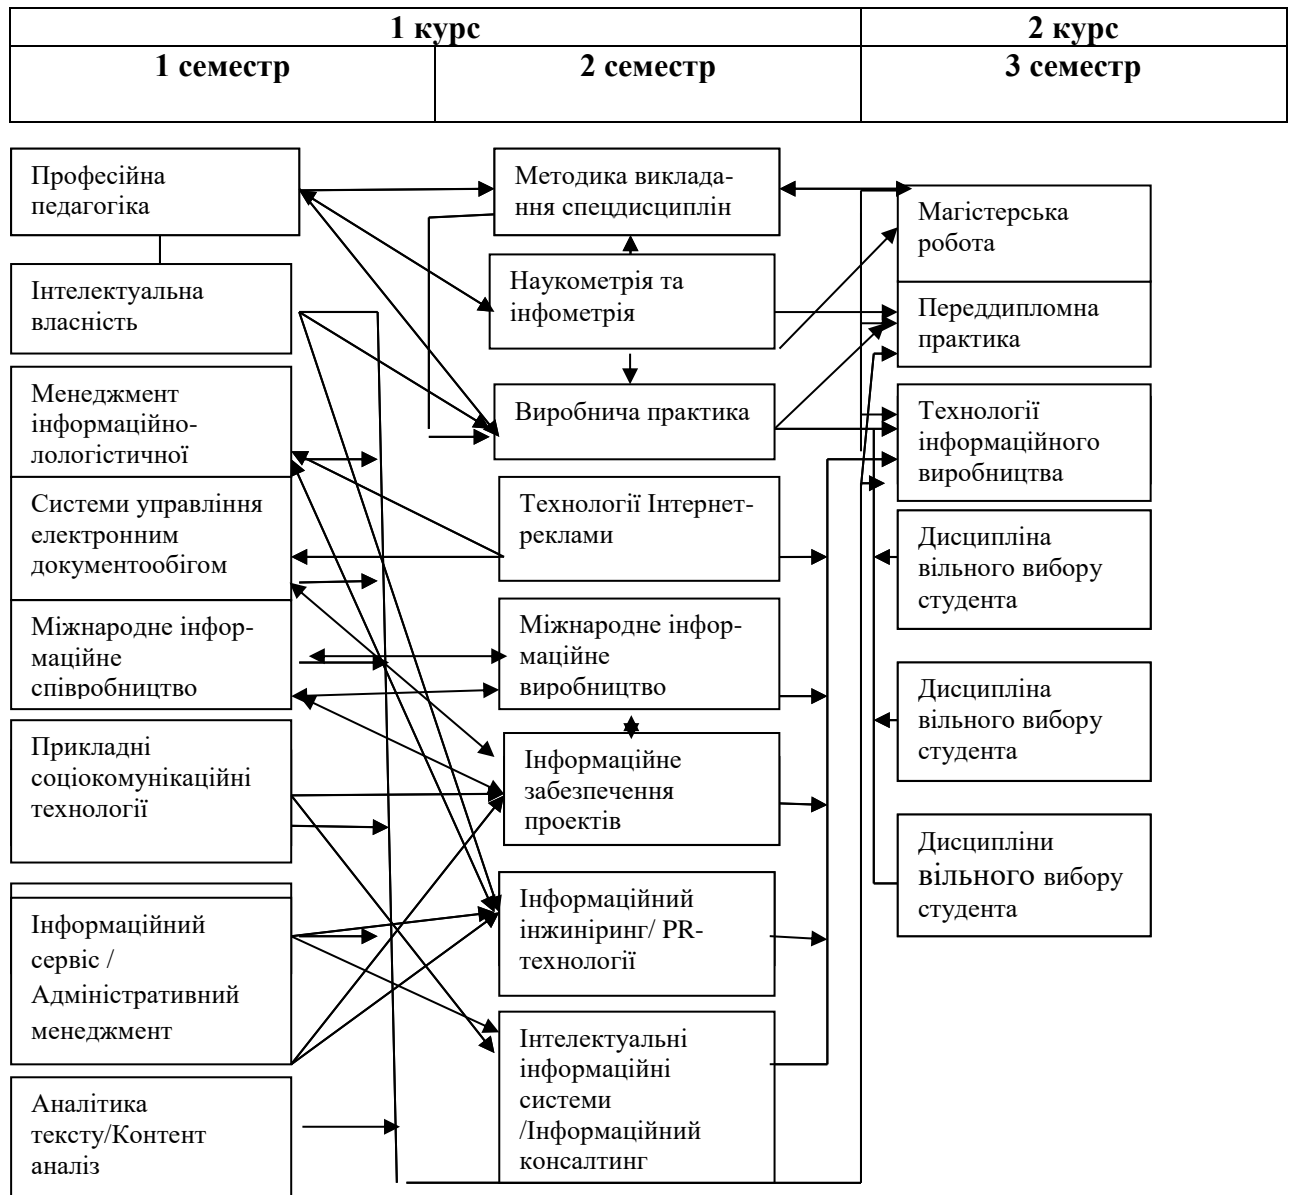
| 1 курс | | 2 курс |
|---|---|---|
| 1 семестр | 2 семестр | 3 семестр |

Професійна педагогіка

Інтелектуальна власність

Менеджмент інформаційно-лологістичної

Системи управління електронним документообігом

Міжнародне інформаційне співробництво

Прикладні соціокомунікаційні технології

Інформаційний сервіс / Адміністративний менеджмент

Аналітика тексту/Контент аналіз

Методика викладання спецдисциплін

Наукометрія та інфометрія

Виробнича практика

Технології Інтернет-реклами

Міжнародне інформаційне виробництво

Інформаційне забезпечення проектів

Інформаційний інжиніринг/ PR-технології

Інтелектуальні інформаційні системи /Інформаційний консалтинг

Магістерська робота

Переддипломна практика

Технології інформаційного виробництва

Дисципліна вільного вибору студента

Дисципліна вільного вибору студента

Дисципліни вільного вибору студента